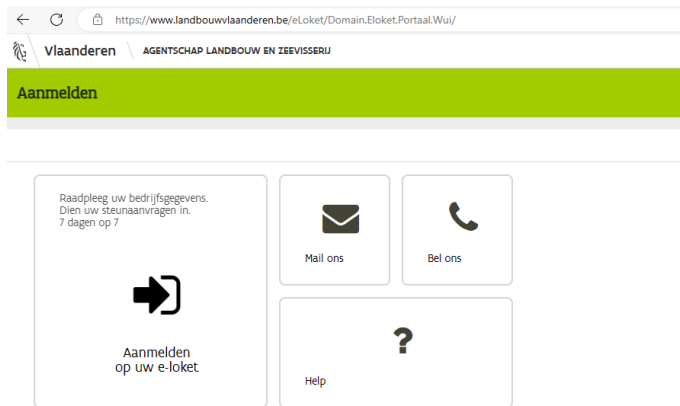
https://www.landbouwvlaanderen.be/eLoket/Domain.Eloket.Portaal.Wui/

Vlaanderen AGENTSCHAP LANDBOUW EN ZEEVISSERIJ

Aanmelden

Raadpleeg uw bedrijfsgegevens. Dien uw steunaanvragen in. 7 dagen op 7

Aanmelden op uw e-loket

Mail ons

Bel ons

?

Help